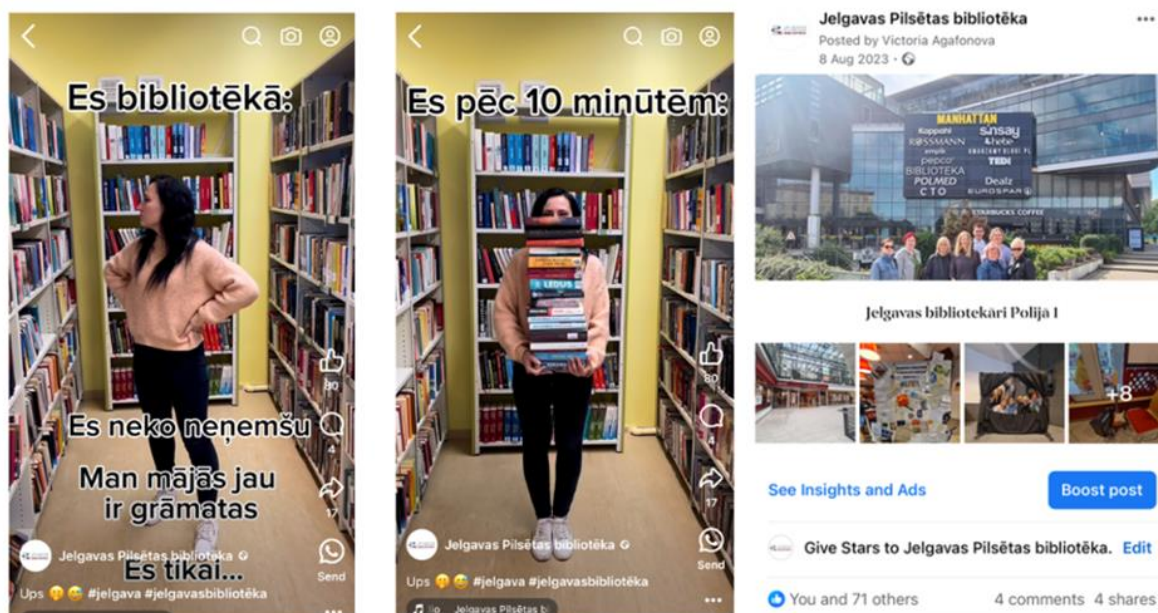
Es bibliotēkā:

Es neko neņemšu

Man mājās jau ir grāmatas

Es tikai...

80

4

17

Send

Jelgavas Pilsētas bibliotēka

Ups 🤫😅 #jelgava #jelgavasbibliotēka

Es pēc 10 minūtēm:

LEDUS

80

4

17

Send

Jelgavas Pilsētas bibliotēka

Ups 🤫😅 #jelgava #jelgavasbibliotēka

Jelgavas Pilsētas bibliotēka

Jelgavas Pilsētas bibliotēka
Posted by Victoria Agafonova
8 Aug 2023 ·

MANHATTAN
Kappahl
SINSAY
ROSSMANN
&hebe
pepco
TEDI
BIBLIOTEKA
POLMED
Dealz
CTO
EUROSPAR
STARBUCKS COFFEE

Jelgavas bibliotekāri Polijā I

+8

See Insights and Ads

Boost post

Give Stars to Jelgavas Pilsētas bibliotēka. Edit

You and 71 others

4 comments 4 shares